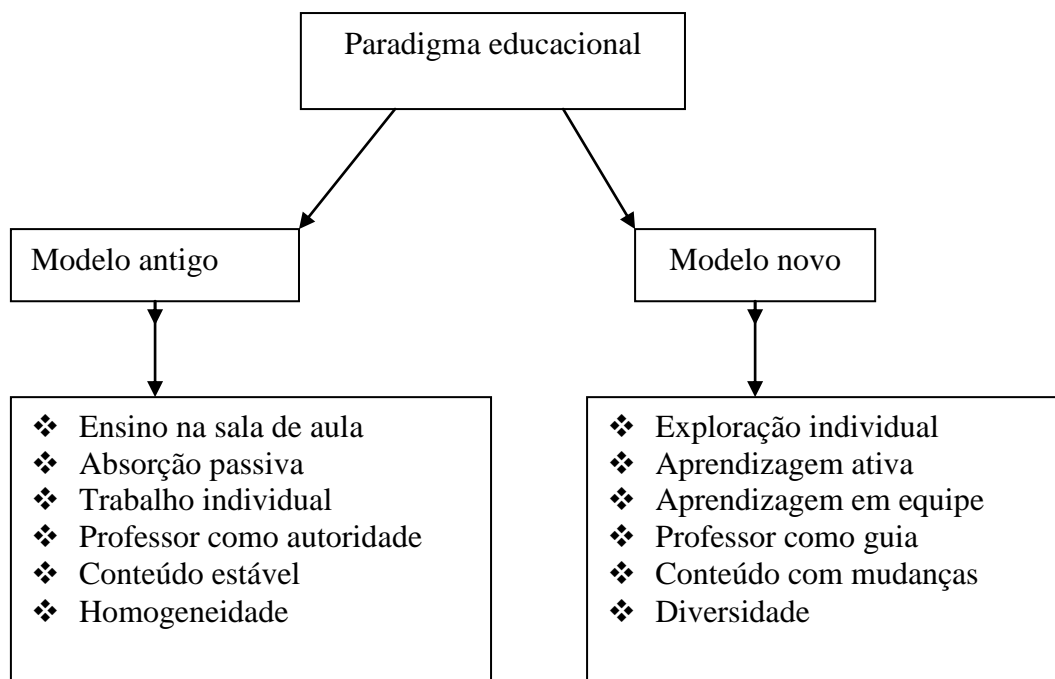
Paradigma educacional

Modelo antigo

- Ensino na sala de aula
- Absorção passiva
- Trabalho individual
- Professor como autoridade
- Conteúdo estável
- Homogeneidade

Modelo novo

- Exploração individual
- Aprendizagem ativa
- Aprendizagem em equipe
- Professor como guia
- Conteúdo com mudanças
- Diversidade